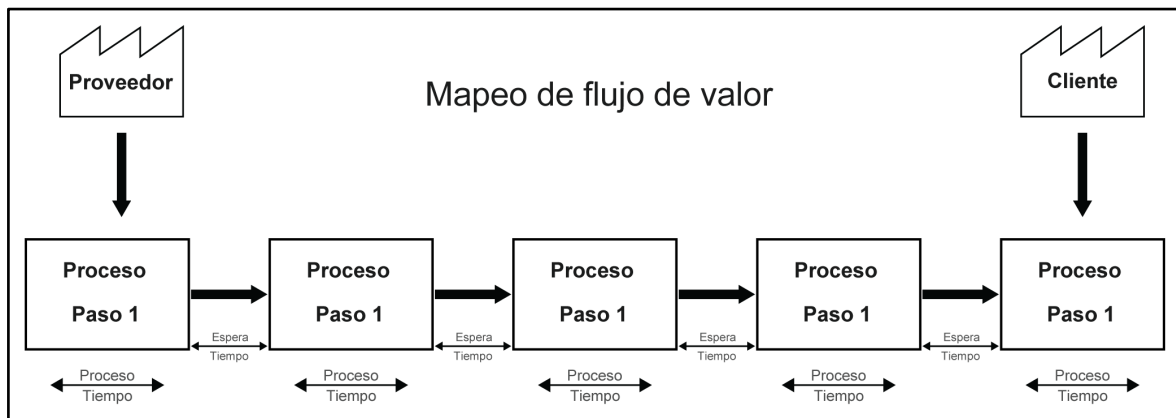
Proveedor

Mapeo de flujo de valor

Cliente

Proceso
Paso 1

Espera
Tiempo

Proceso
Paso 1

Espera
Tiempo

Proceso
Paso 1

Espera
Tiempo

Proceso
Paso 1

Espera
Tiempo

Proceso
Paso 1

Proceso
Tiempo

Proceso
Tiempo

Proceso
Tiempo

Proceso
Tiempo

Proceso
Tiempo